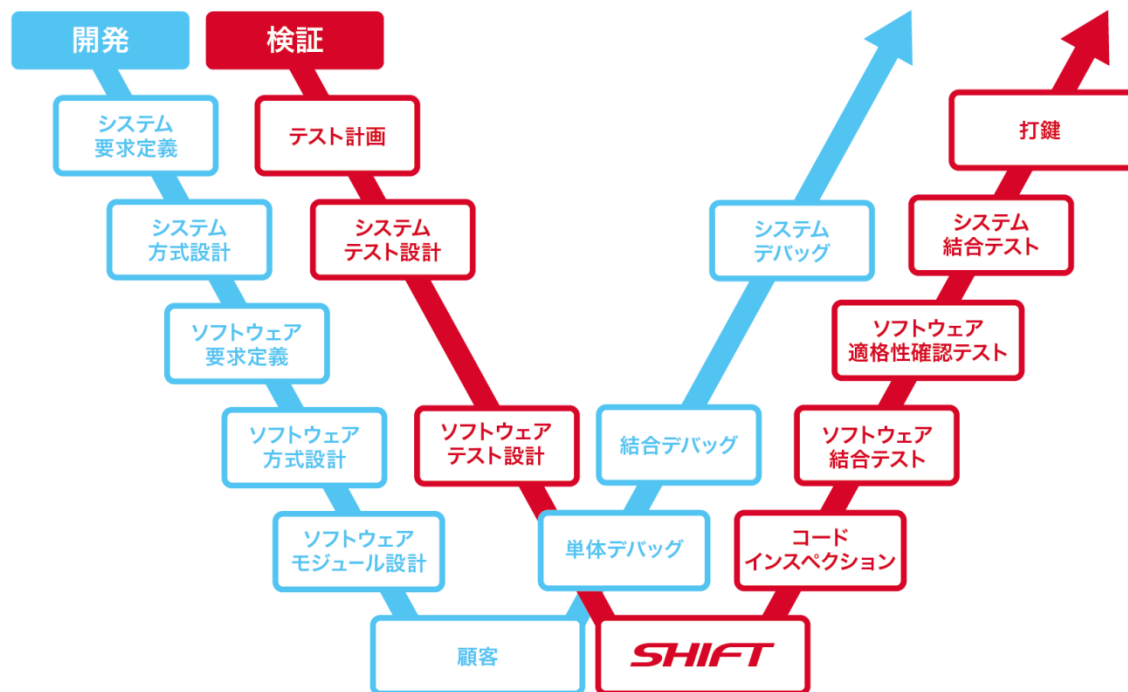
開発

検証

システム
要求定義

テスト計画

システム
方式設計

システム
テスト設計

ソフトウェア
要求定義

ソフトウェア
方式設計

ソフトウェア
テスト設計

ソフトウェア
モジュール設計

顧客

単体デバッグ

結合デバッグ

システム
デバッグ

SHIFT

コード
インスペクション

ソフトウェア
結合テスト

ソフトウェア
適格性確認テスト

システム
結合テスト

打鍵